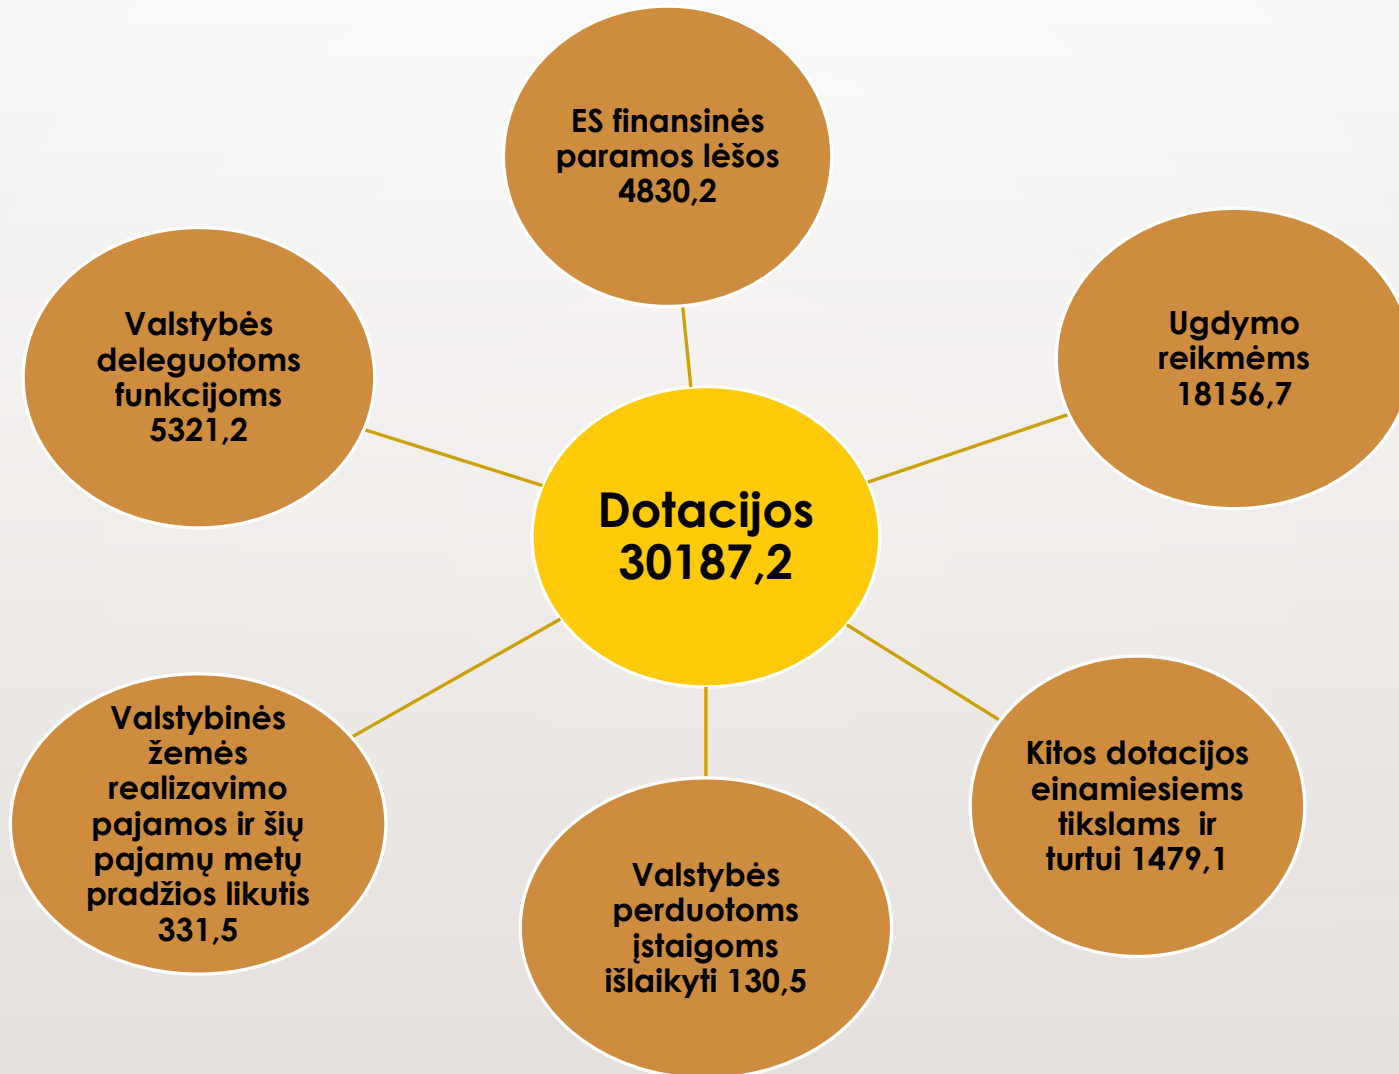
ES finansinės paramos lėšos 4830,2

Valstybės deleguotoms funkcijoms 5321,2

Ugdymo reikmėms 18156,7

Dotacijos 30187,2

Valstybinės žemės realizavimo pajamos ir šių pajamų metų pradžios likutis 331,5

Valstybės perduotoms įstaigoms išlaikyti 130,5

Kitos dotacijos einamiesiems tikslams ir turtui 1479,1